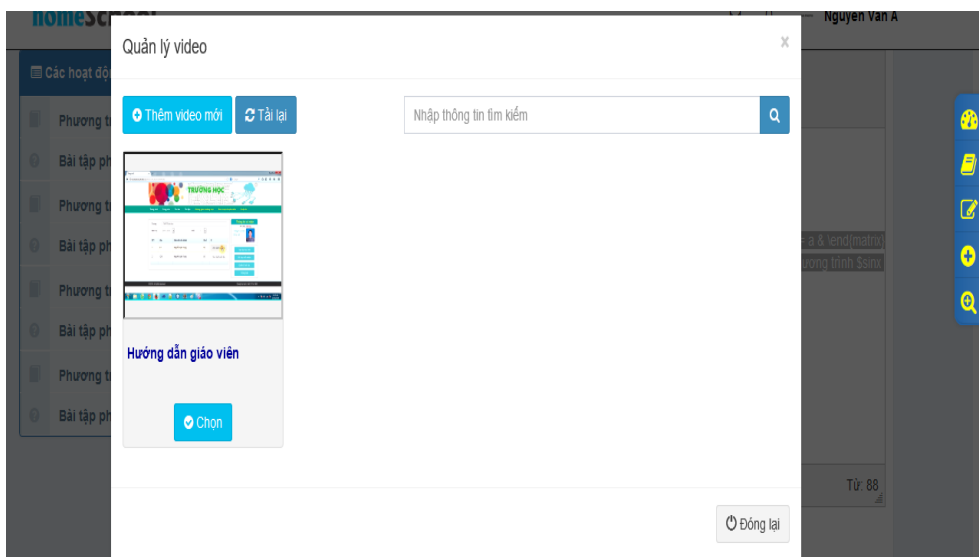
homeSc
Nguyen Van A
Các hoạt độ
Phương t
Bài tập ph
Phương t
Bài tập ph
Phương t
Bài tập ph
Phương t
Bài tập ph
a & \end{matrix}
ương trình $sinx
Từ: 88

Quản lý video
×
Thêm video mới
Tải lại
Nhập thông tin tìm kiếm
TRƯỜNG HỌC
Hướng dẫn giáo viên
Chọn
Đóng lại